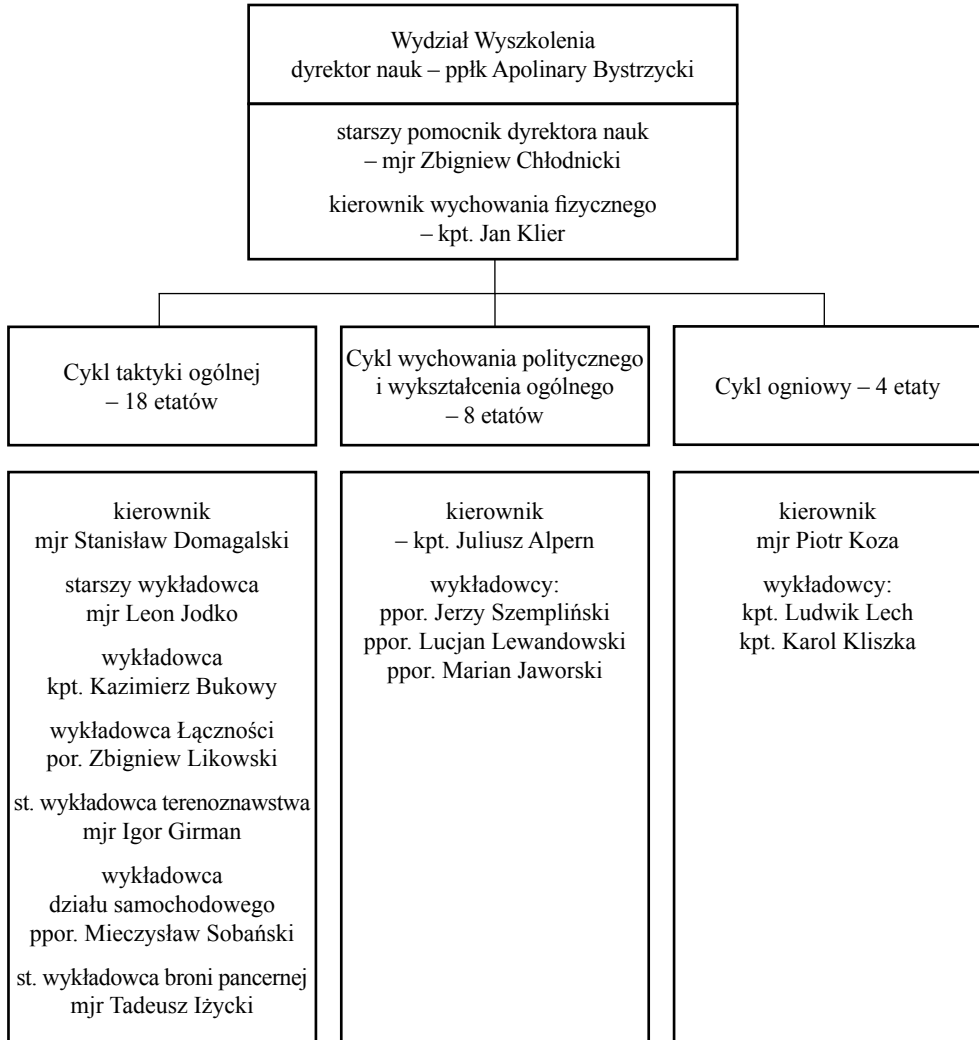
Wydział Wyszkolenia
dyrektor nauk – ppłk Apolinary Bystrzycki

starszy pomocnik dyrektora nauk
– mjr Zbigniew Chłodnicki

kierownik wychowania fizycznego
– kpt. Jan Klier

Cykl taktyki ogólnej
– 18 etatów

Cykl wychowania politycznego
i wykształcenia ogólnego
– 8 etatów

Cykl ogniowy – 4 etaty

kierownik
mjr Stanisław Domagalski

starszy wykładowca
mjr Leon Jodko

wykładowca
kpt. Kazimierz Bukowy

wykładowca Łączności
por. Zbigniew Likowski

st. wykładowca terenoznawstwa
mjr Igor Girman

wykładowca
działu samochodowego
ppor. Mieczysław Sobański

st. wykładowca broni pancernej
mjr Tadeusz Iżycki

kierownik
– kpt. Juliusz Alpern

wykładowcy:
ppor. Jerzy Szempliński
ppor. Lucjan Lewandowski
ppor. Marian Jaworski

kierownik
mjr Piotr Koza

wykładowcy:
kpt. Ludwik Lech
kpt. Karol Kliszka